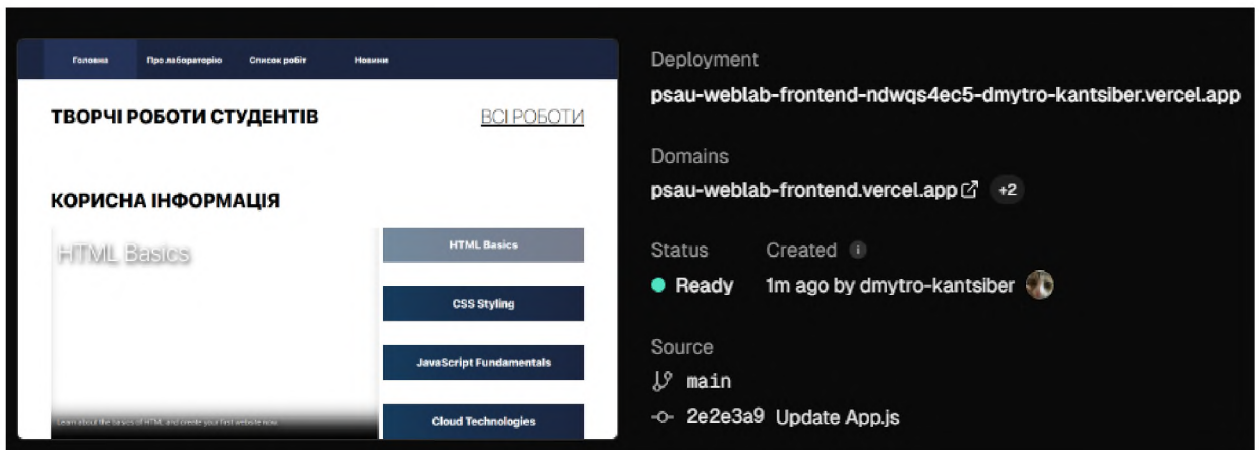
Головна Про лабораторію Список робіт Новини

ТВОРЧІ РОБОТИ СТУДЕНТІВ

ВСІ РОБОТИ

КОРИСНА ІНФОРМАЦІЯ

HTML Basics

Learn about the basics of HTML and create your first website now

HTML Basics

CSS Styling

JavaScript Fundamentals

Cloud Technologies

Deployment

psau-weblab-frontend-ndwqs4ec5-dmytro-kantsiber.vercel.app

Domains

psau-weblab-frontend.vercel.app +2

Status

Ready

Created

1m ago by dmytro-kantsiber

Source

main

2e2e3a9 Update App.js